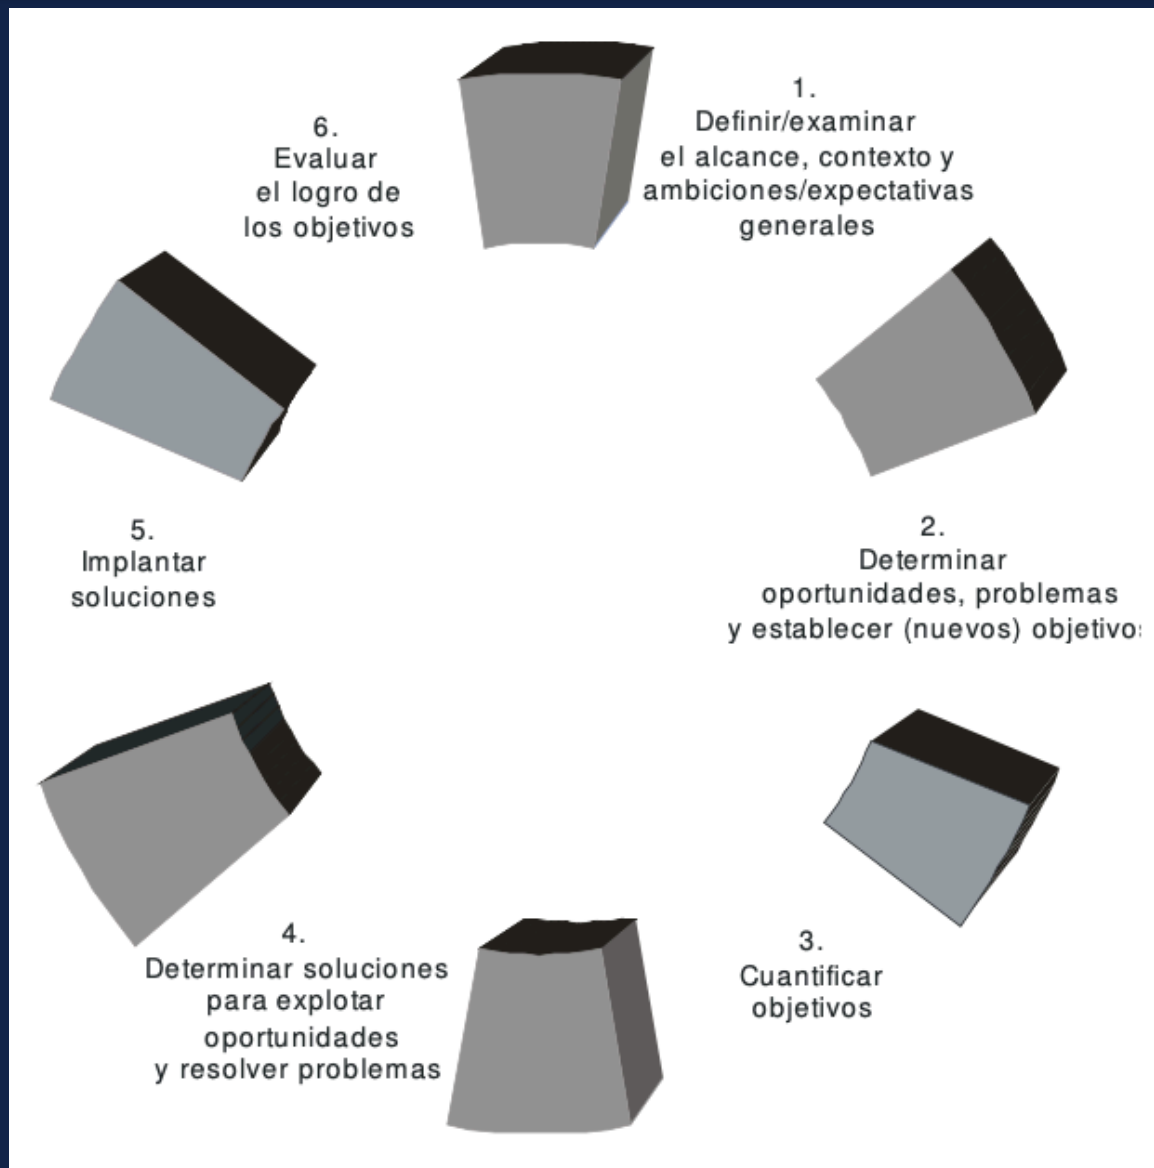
1.
Definir/examinar
el alcance, contexto y
ambiciones/expectativas
generales

2.
Determinar
oportunidades, problemas
y establecer (nuevos) objetivo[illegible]

3.
Cuantificar
objetivos

4.
Determinar soluciones
para explotar
oportunidades
y resolver problemas

5.
Implantar
soluciones

6.
Evaluar
el logro de
los objetivos